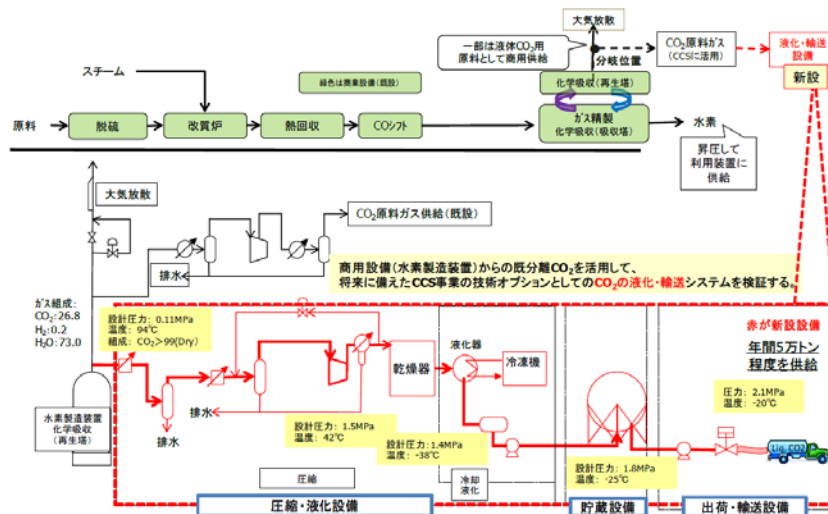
大気放散

一部は液体CO$_2$用原料として商用供給

分岐位置

CO$_2$原料ガス（CCSに活用）

液化・輸送設備

新設

スチーム

緑色は商業設備（既設）

化学吸収（再生塔）

ガス精製
化学吸収（吸収塔）

原料

脱硫

改質炉

熱回収

COシフト

水素

昇圧して利用装置に供給

大気放散

CO$_2$原料ガス供給（既設）

排水

商用設備（水素製造装置）からの既分離CO$_2$を活用して、将来に備えたCCS事業の技術オプションとしてのCO$_2$の液化・輸送システムを検証する。

ガス組成：
CO$_2$:26.8
H$_2$:0.2
H$_2$O:73.0

設計圧力：0.11MPa
温度：94℃
組成：CO$_2$＞99(Dry)

赤が新設設備

年間5万トン程度を供給

液化器

乾燥器

冷凍機

排水

排水

設計圧力：1.5MPa
温度：42℃

設計圧力：1.4MPa
温度：-38℃

圧力：2.1MPa
温度：-20℃

水素製造装置
化学吸収
（再生塔）

圧縮

冷却液化

設計圧力：1.8MPa
温度：-25℃

Liq. CO2

圧縮・液化設備

貯蔵設備

出荷・輸送設備